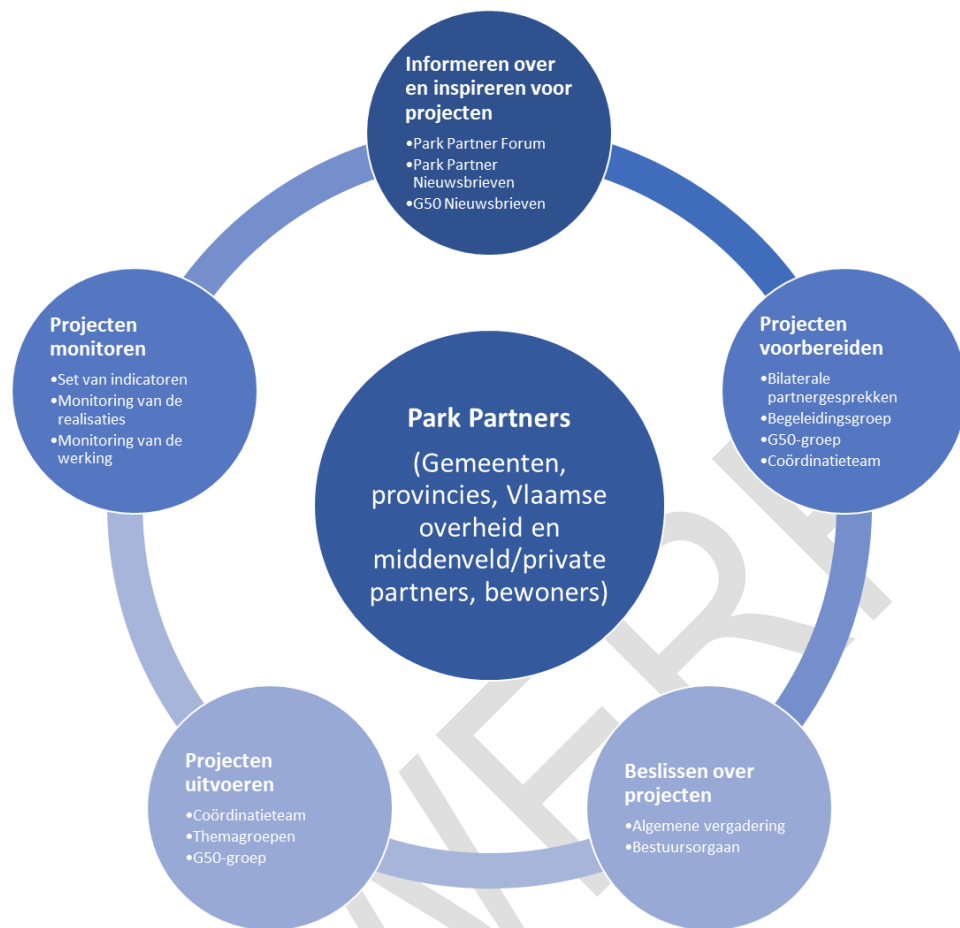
Informeren over en inspireren voor projecten
•Park Partner Forum
•Park Partner Nieuwsbrieven
•G50 Nieuwsbrieven

Projecten voorbereiden
•Bilaterale partnergesprekken
•Begeleidingsgroep
•G50-groep
•Coördinatieteam

Beslissen over projecten
•Algemene vergadering
•Bestuursorgaan

Projecten uitvoeren
•Coördinatieteam
•Themagroepen
•G50-groep

Projecten monitoren
•Set van indicatoren
•Monitoring van de realisaties
•Monitoring van de werking

Park Partners
(Gemeenten, provincies, Vlaamse overheid en middenveld/private partners, bewoners)